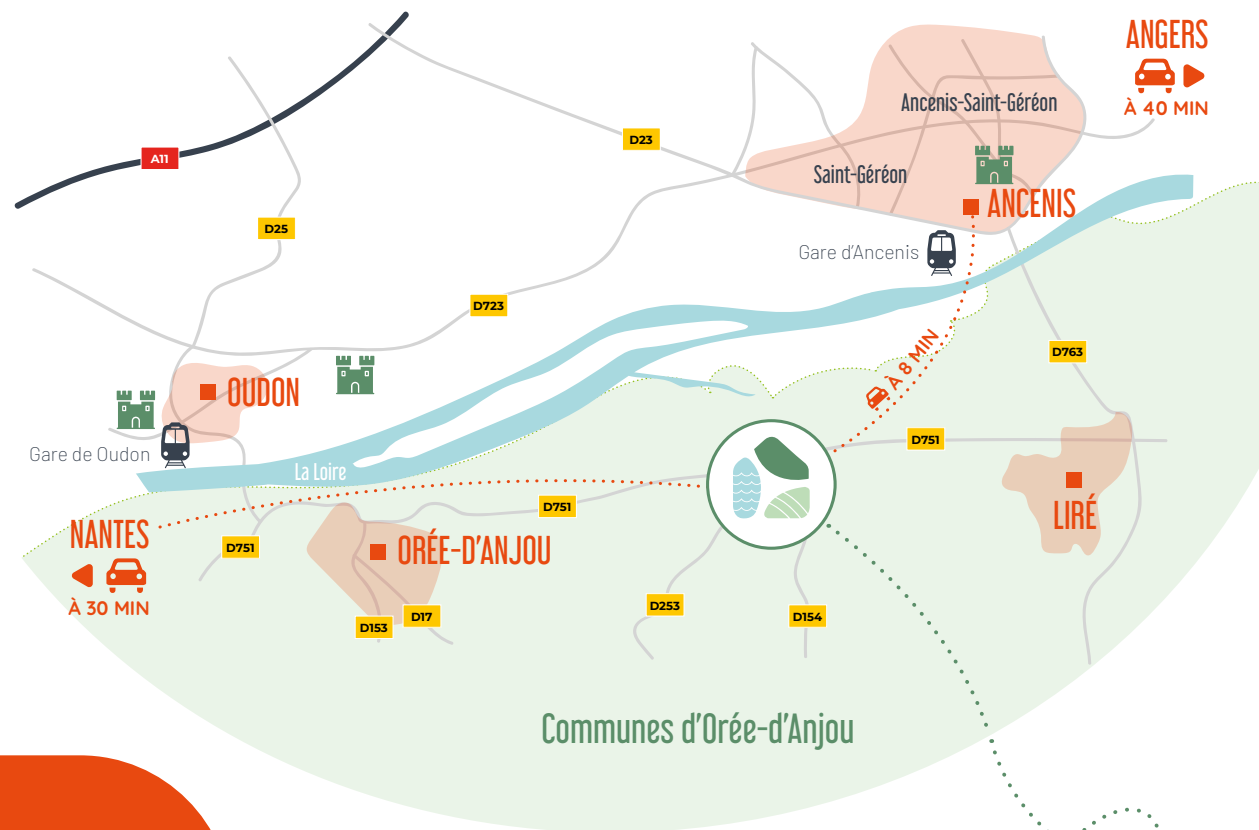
ANGERS
À 40 MIN

Ancenis-Saint-Géréon

Saint-Géréon

ANCENIS

Gare d'Ancenis

A11

D23

D25

D723

D763

À 8 MIN

OUDON

Gare de Oudon

La Loire

D751

D751

NANTES
À 30 MIN

D751

ORÉE-D'ANJOU

D153

D17

D253

D154

LIRÉ

Communes d'Orée-d'Anjou